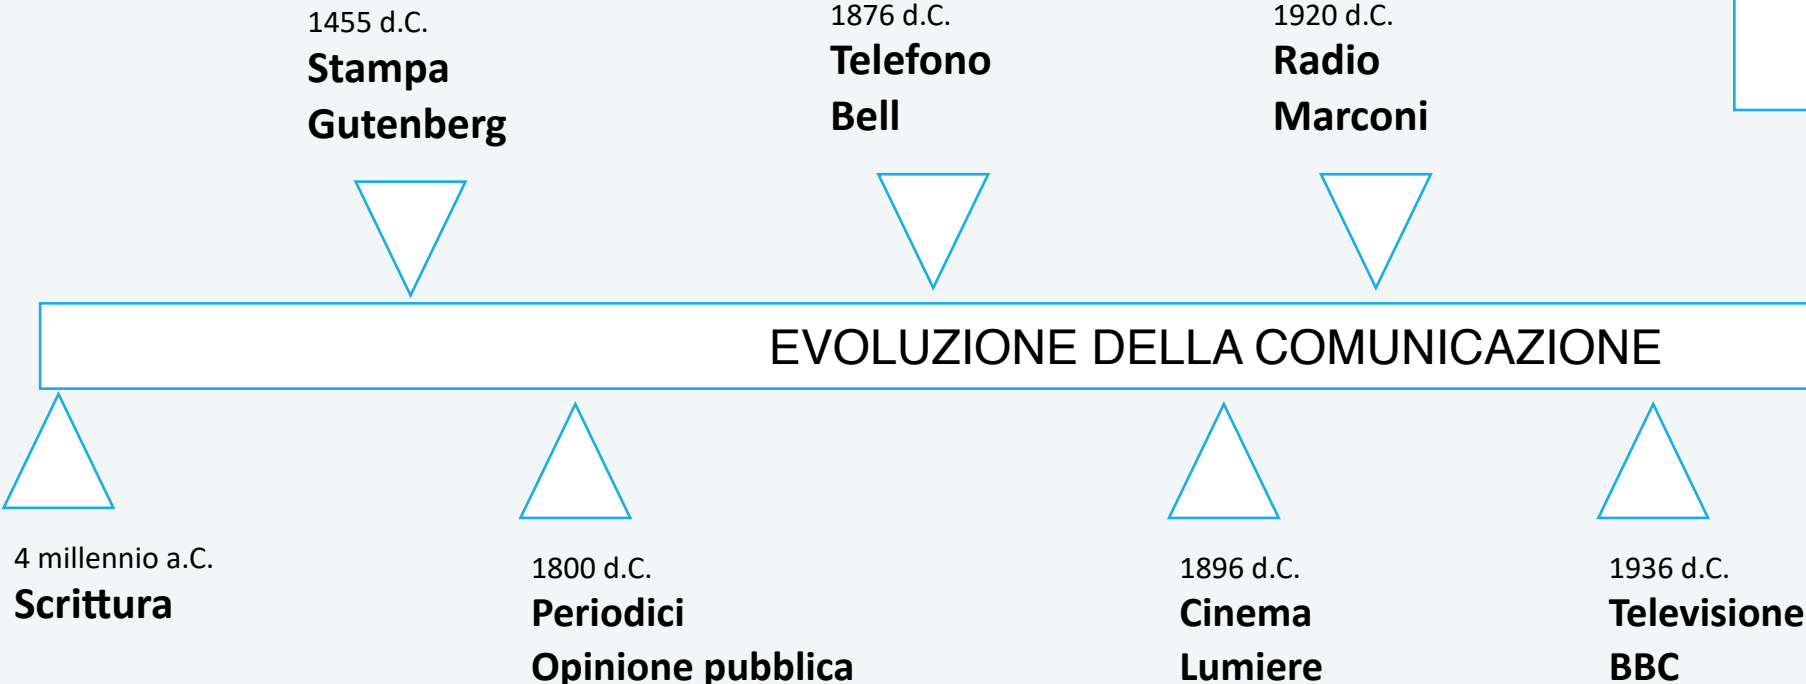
1455 d.C.
Stampa
Gutenberg

1876 d.C.
Telefono
Bell

1920 d.C.
Radio
Marconi

EVOLUZIONE DELLA COMUNICAZIONE

4 millennio a.C.
Scrittura

1800 d.C.
Periodici
Opinione pubblica

1896 d.C.
Cinema
Lumiere

1936 d.C.
Televisione
BBC